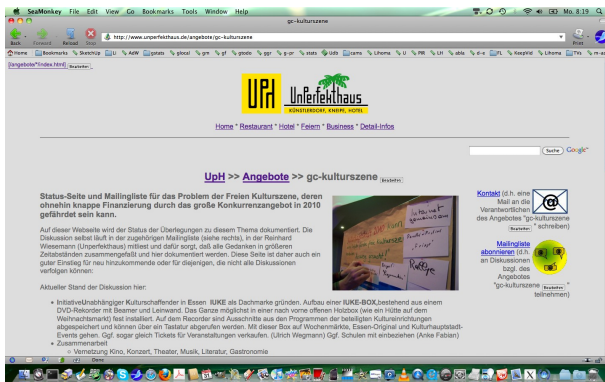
SeaMonkey File Edit View Go Bookmarks Tools Window Help

gc-kulturszene

Mo. 8:19

Back Forward Reload Stop

http://www.unperfekthaus.de/angebote/gc-kulturszene

Print

Home Bookmarks SketchUp U AdW gstats gloosi grm gf gtools ggr g-pr stats Udb cams Lihoma U PIR Url able d-s FL KeepVid Lihoma TVs

[angebote/*index.html] Bearbeiten

UPH Unperfekthaus KÜNSTLERDORF, KNEIPE, HOTEL

Home * Restaurant * Hotel * Feiern * Business * Detail-Infos

Suche Google

UpH >> Angebote >> gc-kulturszene Bearbeiten

Status-Seite und Mailingliste für das Problem der Freien Kulturszene, deren ohnehin knappe Finanzierung durch das große Konkurrenzangebot in 2010 gefährdet sein kann.

Auf dieser Webseite wird der Status der Überlegungen zu diesem Thema dokumentiert. Die Diskussion selbst läuft in der zugehörigen Mailingliste (siehe rechts), in der Reinhard Wiesemann (Unperfekthaus) mitliest und dafür sorgt, daß alle Gedanken in größeren Zeitabständen zusammengefaßt und hier dokumentiert werden. Diese Seite ist daher auch ein guter Einstieg für neu hinzukommende oder für diejenigen, die nicht alle Diskussionen verfolgen können:

Aktueller Stand der Diskussion hier:

Kontakt (d.h. eine Mail an die Verantwortlichen des Angebotes "gc-kulturszene Bearbeiten " schreiben)

Mailingliste abonnieren (d.h. an Diskussionen bzgl. des Angebotes "gc-kulturszene Bearbeiten " teilnehmen)

• InitiativeUnabhängiger Kulturschaffender in Essen IUKE als Dachmarke gründen. Aufbau einer IUKE-BOX,bestehend aus einem DVD-Rekorder mit Beamer und Leinwand. Das Ganze möglichst in einer nach vorne offenen Holzbox (wie ein Hütte auf dem Weihnachtsmarkt) fest installiert. Auf dem Recorder sind Ausschnitte aus den Programmen der beteiligen Kultureinrichtungen abgespeichert und können über ein Tastatur abgerufen werden. Mit dieser Box auf Wochenmärkte, Essen-Original und Kulturhauptstadt-Events gehen. Ggf. sogar gleich Tickets für Veranstaltungen verkaufen. (Ulrich Wegmann) Ggf. Schulen mit einbeziehen (Anke Fabian)
• Zusammenarbeit
 ◦ Vernetzung Kino, Konzert, Theater, Musik, Literatur, Gastronomie

Done